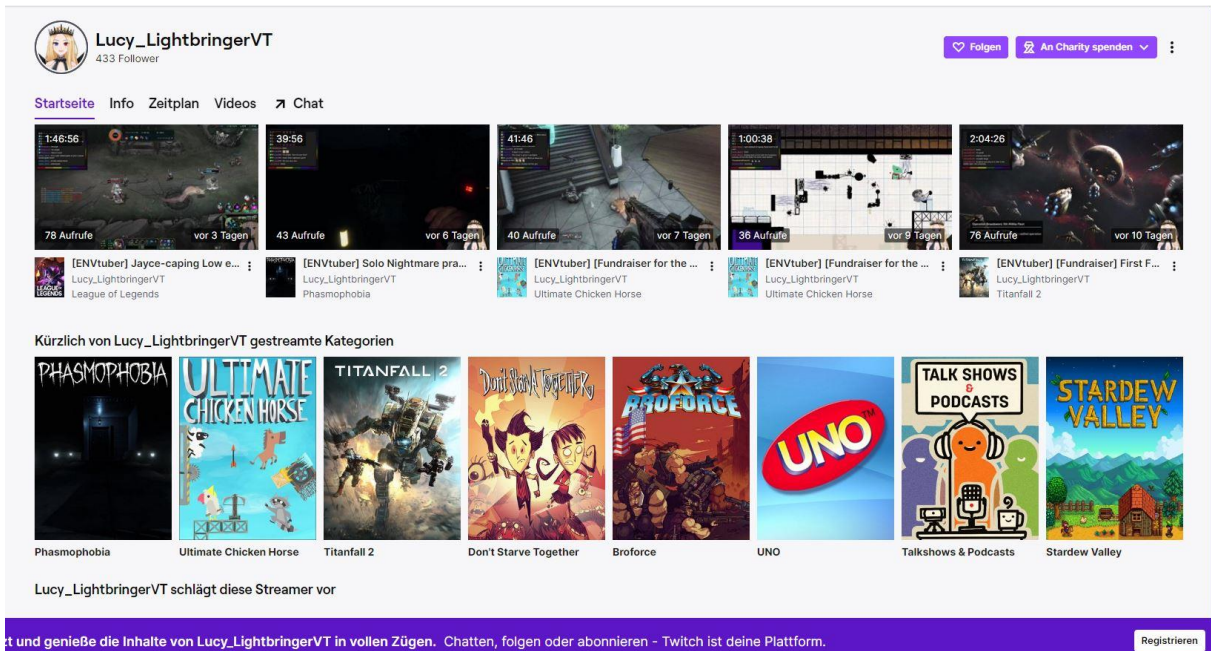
Lucy_LightbringerVT
433 Follower

Folgen
An Charity spenden

Startseite Info Zeitplan Videos Chat

1:46:56
78 Aufrufe
vor 3 Tagen
[ENVtuber] Jayce-caping Low e...
Lucy_LightbringerVT
League of Legends

39:56
43 Aufrufe
vor 6 Tagen
[ENVtuber] Solo Nightmare pra...
Lucy_LightbringerVT
Phasmophobia

41:46
40 Aufrufe
vor 7 Tagen
[ENVtuber] [Fundraiser for the ...
Lucy_LightbringerVT
Ultimate Chicken Horse

1:00:38
36 Aufrufe
vor 9 Tagen
[ENVtuber] [Fundraiser for the ...
Lucy_LightbringerVT
Ultimate Chicken Horse

2:04:26
76 Aufrufe
vor 10 Tagen
[ENVtuber] [Fundraiser] First F...
Lucy_LightbringerVT
Titanfall 2

Kürzlich von Lucy_LightbringerVT gestreamte Kategorien

PHASMOPHOBIA
Phasmophobia

ULTIMATE CHICKEN HORSE
Ultimate Chicken Horse

TITANFALL 2
Titanfall 2

Don't Starve Together
Don't Starve Together

BROFORCE
Broforce

UNO
UNO

TALK SHOWS & PODCASTS
Talkshows & Podcasts

STARDEW VALLEY
Stardew Valley

Lucy_LightbringerVT schlägt diese Streamer vor

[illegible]t und genieße die Inhalte von Lucy_LightbringerVT in vollen Zügen. Chatten, folgen oder abonnieren - Twitch ist deine Plattform.

Registrieren